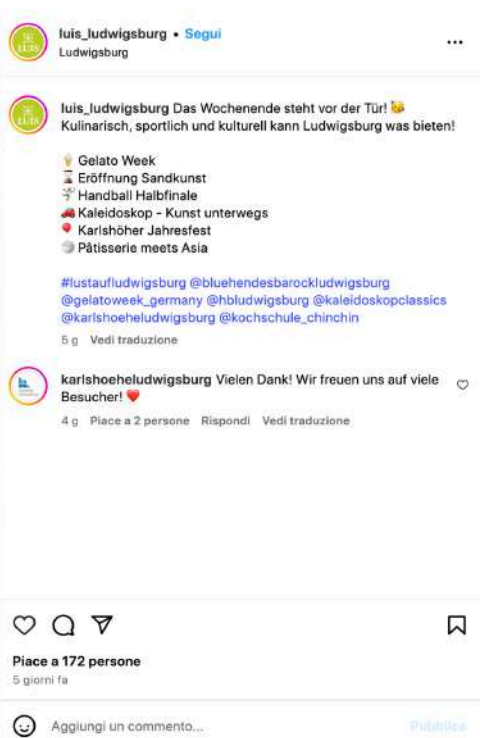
luis_ludwigsburg • Segui
Ludwigsburg

luis_ludwigsburg Das Wochenende steht vor der Tür! 🐝
Kulinarisch, sportlich und kulturell kann Ludwigsburg was bieten!

🍦 Gelato Week
⏳ Eröffnung Sandkunst
🤾 Handball Halbfinale
🚗 Kaleidoskop - Kunst unterwegs
📍 Karlshöher Jahresfest
🍥 Pâtisserie meets Asia

#lustaufludwigsburg @bluehendesbarockludwigsburg @gelatoweek_germany @hbludwigsburg @kaleidoskopclassics @karlshoeheludwigsburg @kochschule_chinchin
5 g Vedi traduzione

karlshoeheludwigsburg Vielen Dank! Wir freuen uns auf viele Besucher! ❤️
4 g Piace a 2 persone Rispondi Vedi traduzione

Piace a 172 persone
5 giorni fa

Aggiungi un commento...
Pubblica